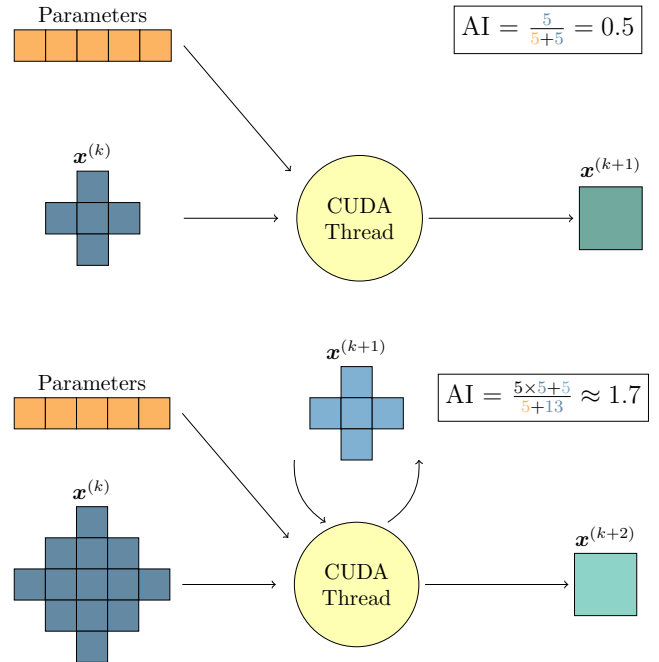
Parameters

$\text{AI} = \frac{5}{5+5} = 0.5$

$\boldsymbol{x}^{(k)}$

CUDA Thread

$\boldsymbol{x}^{(k+1)}$

$\boldsymbol{x}^{(k+1)}$

Parameters

$\text{AI} = \frac{5\times5+5}{5+13} \approx 1.7$

$\boldsymbol{x}^{(k)}$

CUDA Thread

$\boldsymbol{x}^{(k+2)}$